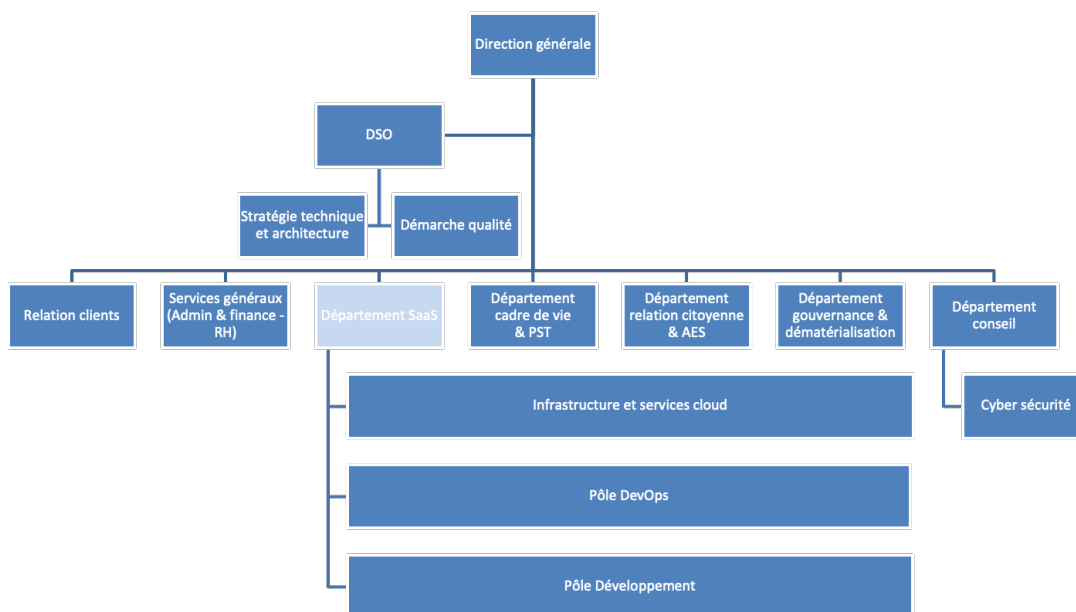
Direction générale

DSO

Stratégie technique et architecture

Démarche qualité

Relation clients

Services généraux (Admin & finance - RH)

Département SaaS

Département cadre de vie & PST

Département relation citoyenne & AES

Département gouvernance & dématérialisation

Département conseil

Cyber sécurité

Infrastructure et services cloud

Pôle DevOps

Pôle Développement